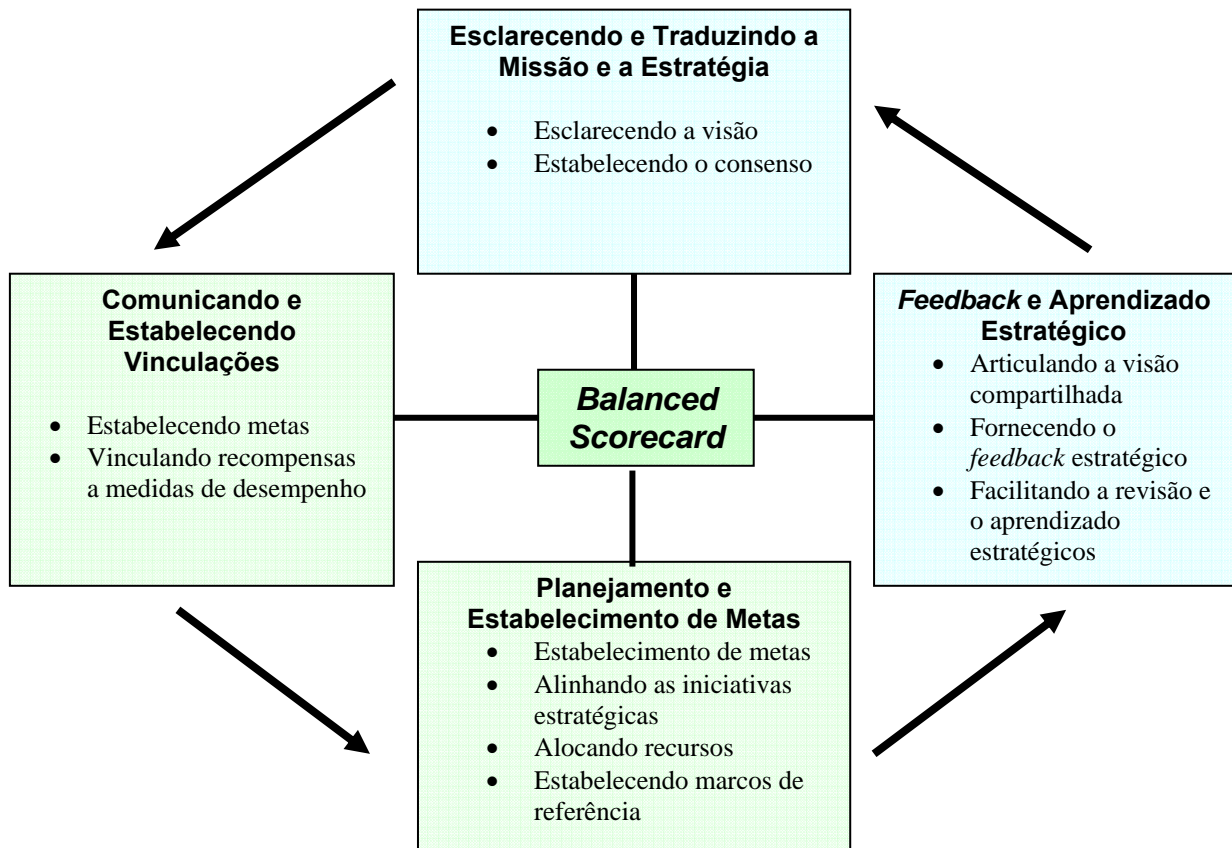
**Esclarecendo e Traduzindo a Missão e a Estratégia**

- Esclarecendo a visão
- Estabelecendo o consenso

**Comunicando e Estabelecendo Vinculações**

- Estabelecendo metas
- Vinculando recompensas a medidas de desempenho

***Balanced Scorecard***

***Feedback* e Aprendizado Estratégico**

- Articulando a visão compartilhada
- Fornecendo o *feedback* estratégico
- Facilitando a revisão e o aprendizado estratégicos

**Planejamento e Estabelecimento de Metas**

- Estabelecimento de metas
- Alinhando as iniciativas estratégicas
- Alocando recursos
- Estabelecendo marcos de referência